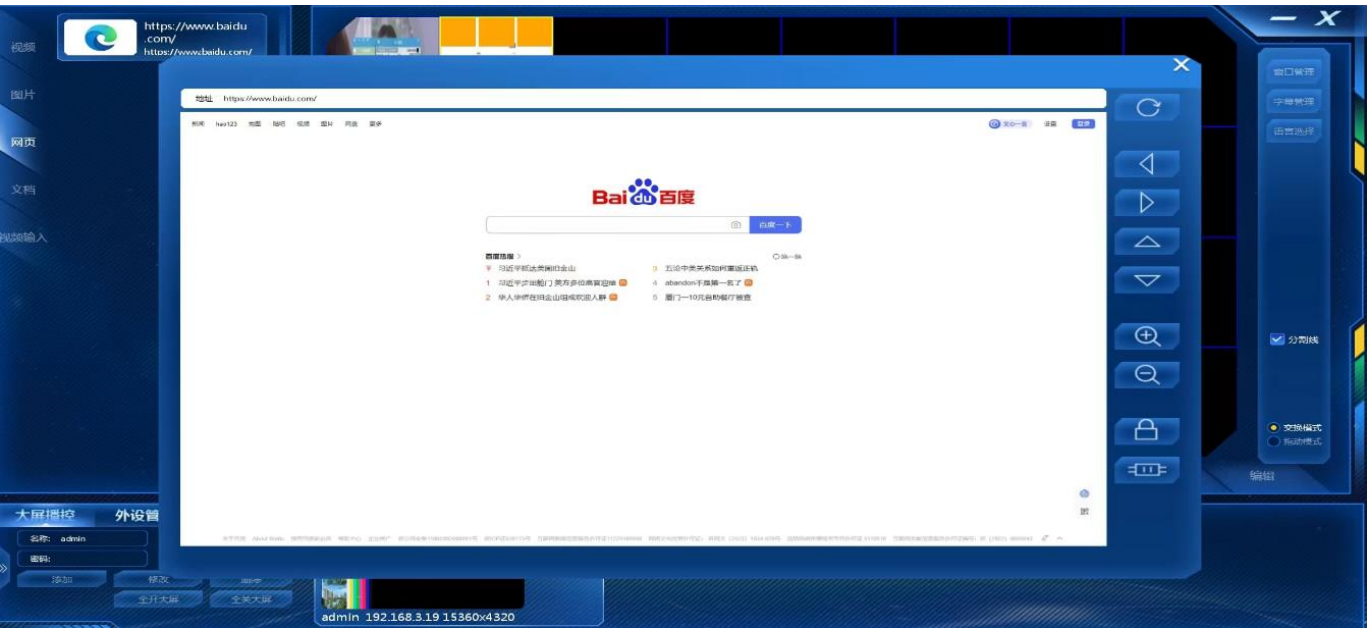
视频

图片

网页

文档

视频输入

https://www.baidu.com/
https://www.baidu.com/

地址 https://www.baidu.com/

新闻 hao123 地图 贴吧 视频 图片 网盘 更多

设置 登录

Bai百度

百度一下

百度热搜 >
换一换

习近平抵达美国旧金山
1 习近平步出舱门 美方多位高官迎接
2 华人华侨在旧金山街头欢迎人群
3 五论中美关系如何重返正轨
4 abandon手By第一剪了
5 厦门一10元自助餐厅被查

窗口管理

字幕管理

语言选择

分割线

交换模式
拖动模式

编组

大屏播控 外设管

名称: admin

密码:

添加 修改 删除

全开大屏 全关大屏

admin 192.168.3.19 15360x4320